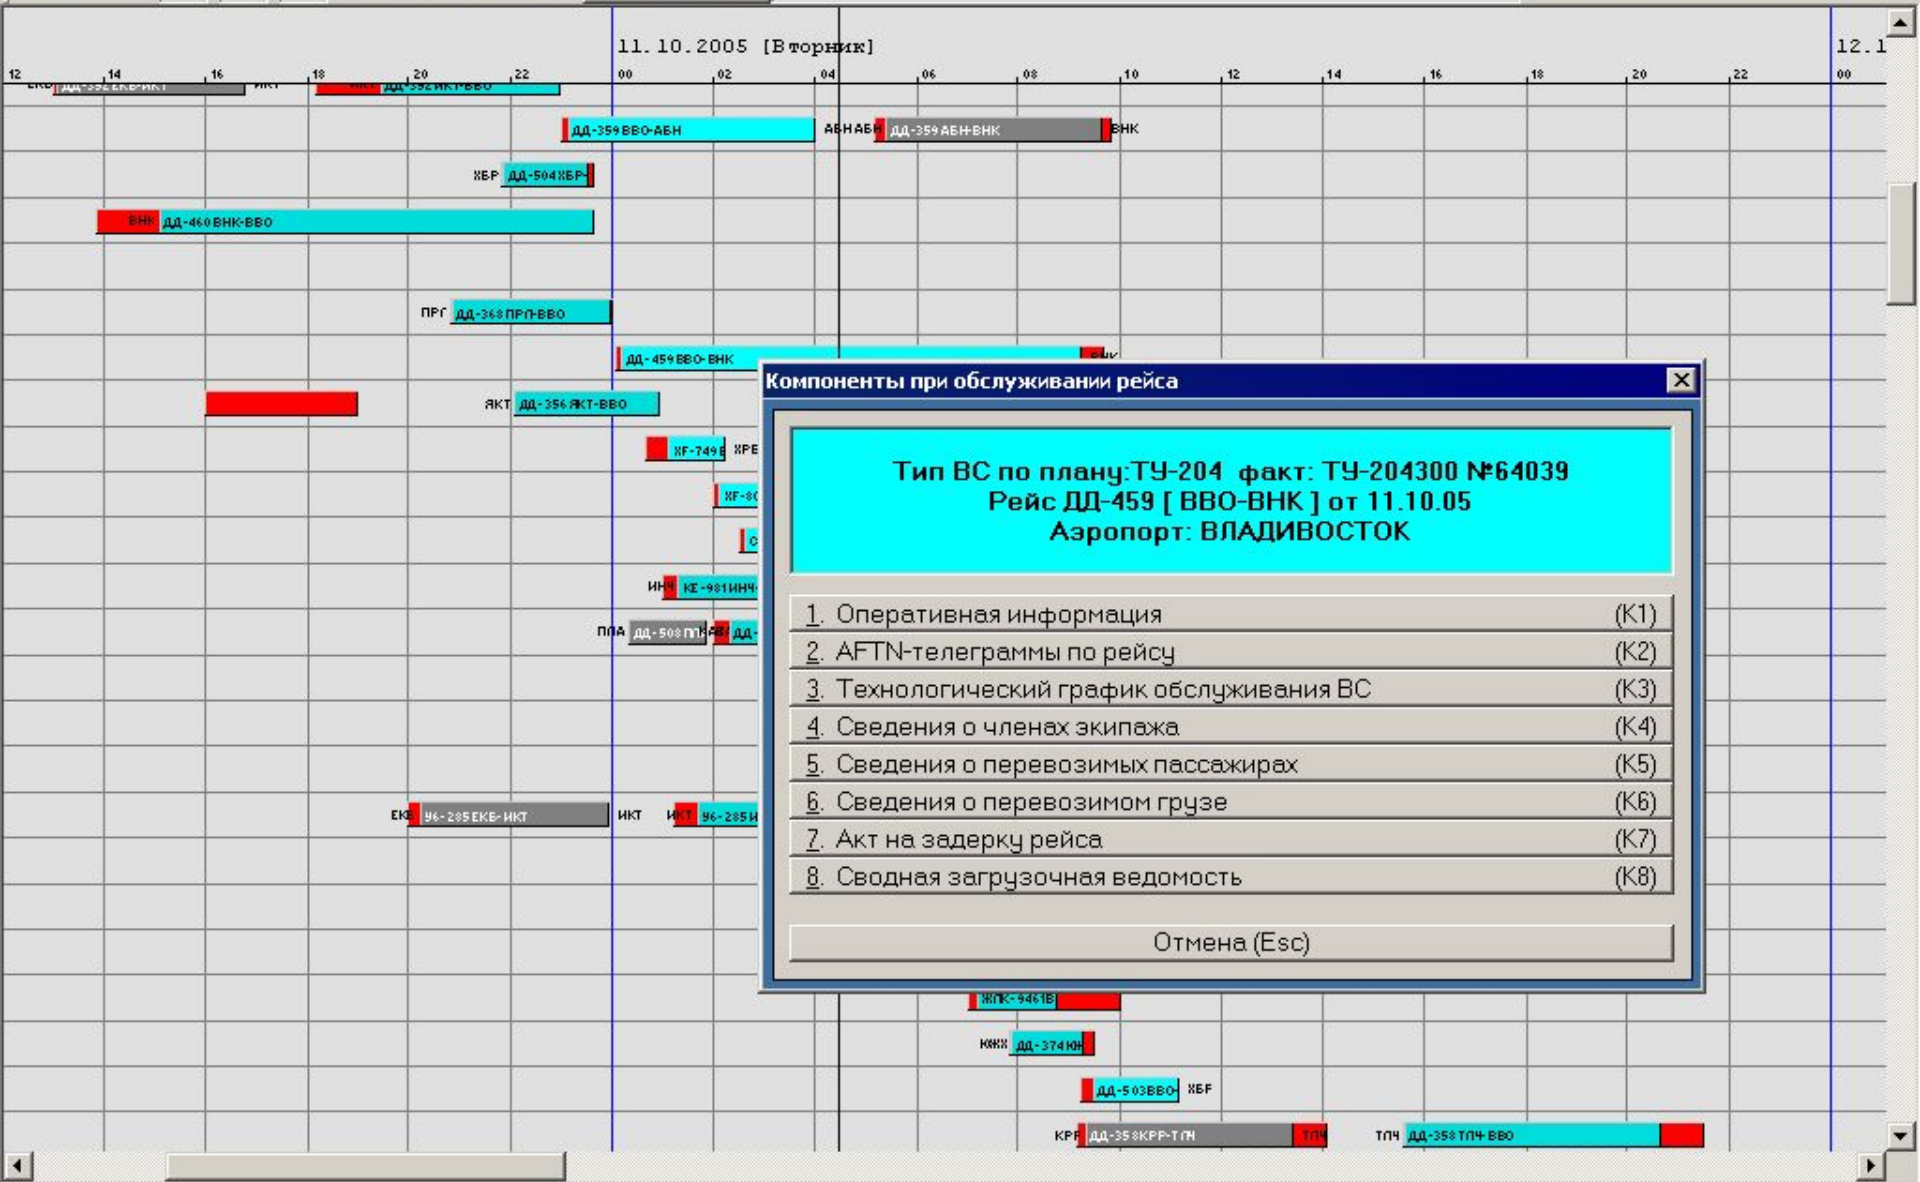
11.10.2005 [Вторник]

12.1

12 14 16 18 20 22 00 02 04 06 08 10 12 14 16 18 20 22 00

ЕКБ ДД-392 ЕКБ-ИКТ ИКТ ИКТ ДД-392 ИКТ-ВВО

ДД-359 ВВО-АБН АБН АБН ДД-359 АБН-ВНК ВНК

ХБР ДД-504 ХБР-

ВНК ДД-460 ВНК-ВВО

ПРГ ДД-368 ПРГ-ВВО

ДД-459 ВВО-ВНК

ЯКТ ДД-356 ЯКТ-ВВО

ХГ-749 ХРБ

ХГ-8

ИНЧ КЕ-981 ИНЧ

ППА ДД-508 ПП АБ ДД-

ЕКБ У6-285 ЕКБ-ИКТ ИКТ ИКТ У6-285

ЖЛК-9461В

КЖХ ДД-374 КЖ

ДД-503 ВВО- ХБР

КРР ДД-358 КРР-ТЛЧ ТЛЧ ТЛЧ ДД-358 ТЛЧ-ВВО

Компоненты при обслуживании рейса

Тип ВС по плану:ТУ-204 факт: ТУ-204300 №64039
Рейс ДД-459 [ ВВО-ВНК ] от 11.10.05
Аэропорт: ВЛАДИВОСТОК

1. Оперативная информация (K1)
2. AFTN-телеграммы по рейсу (K2)
3. Технологический график обслуживания ВС (K3)
4. Сведения о членах экипажа (K4)
5. Сведения о перевозимых пассажирах (K5)
6. Сведения о перевозимом грузе (K6)
7. Акт на задерку рейса (K7)
8. Сводная загрузочная ведомость (K8)

Отмена (Esc)